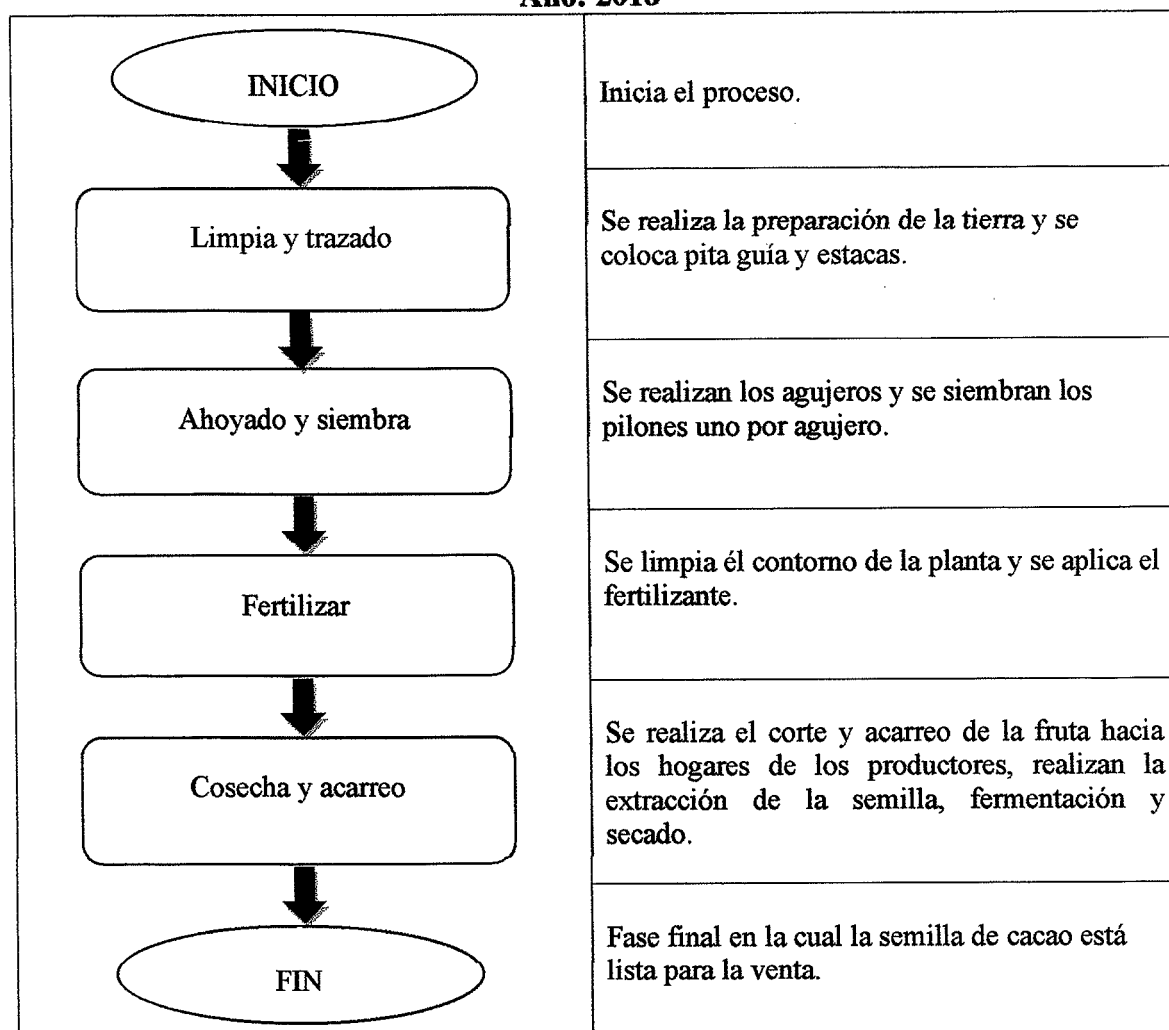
Año: 2016

| | |
|---|---|
| INICIO | Inicia el proceso. |
| Limpia y trazado | Se realiza la preparación de la tierra y se coloca pita guía y estacas. |
| Ahoyado y siembra | Se realizan los agujeros y se siembran los pilones uno por agujero. |
| Fertilizar | Se limpia él contorno de la planta y se aplica el fertilizante. |
| Cosecha y acarreo | Se realiza el corte y acarreo de la fruta hacia los hogares de los productores, realizan la extracción de la semilla, fermentación y secado. |
| FIN | Fase final en la cual la semilla de cacao está lista para la venta. |